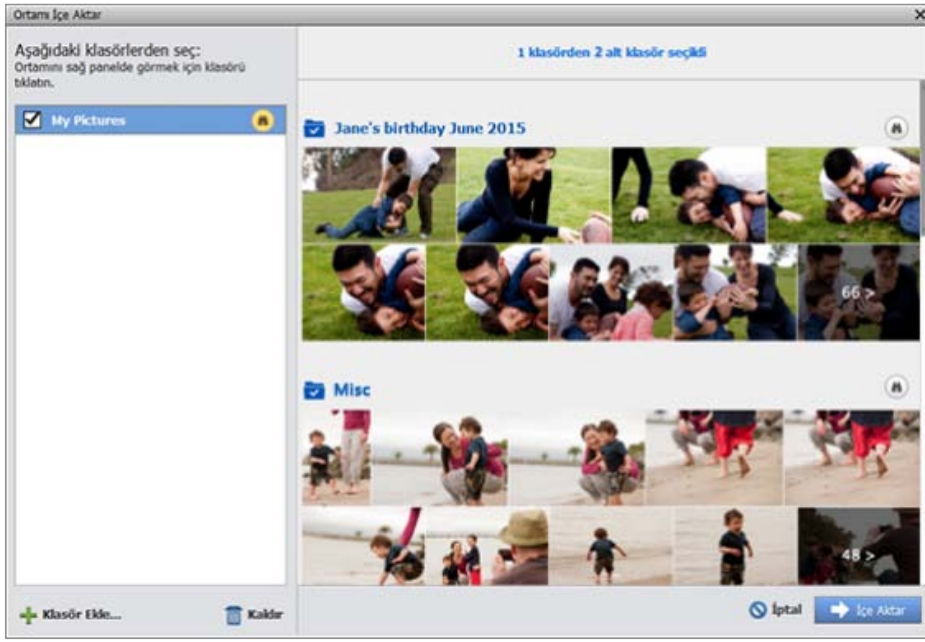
Ortamı İçe Aktar

Aşağıdaki klasörlerden seç:
Ortamını sağ panelde görmek için klasörü tıklatın.

My Pictures

1 klasörden 2 alt klasör seçildi

Jane's birthday June 2015

66 >

Misc

48 >

Klasör Ekle...

Kaldır

İptal

İçe Aktar